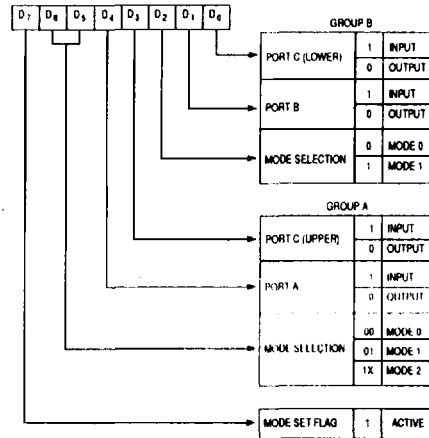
$D_7$ $D_6$ $D_5$ $D_4$ $D_3$ $D_2$ $D_1$ $D_0$

GROUP B

| PORT C (LOWER) | 1 | INPUT |
|---|---|---|
| | 0 | OUTPUT |

| PORT B | 1 | INPUT |
|---|---|---|
| | 0 | OUTPUT |

| MODE SELECTION | 0 | MODE 0 |
|---|---|---|
| | 1 | MODE 1 |

GROUP A

| PORT C (UPPER) | 1 | INPUT |
|---|---|---|
| | 0 | OUTPUT |

| PORT A | 1 | INPUT |
|---|---|---|
| | 0 | OUTPUT |

| MODE SELECTION | 00 | MODE 0 |
|---|---|---|
| | 01 | MODE 1 |
| | 1X | MODE 2 |

| MODE SET FLAG | 1 | ACTIVE |
|---|---|---|